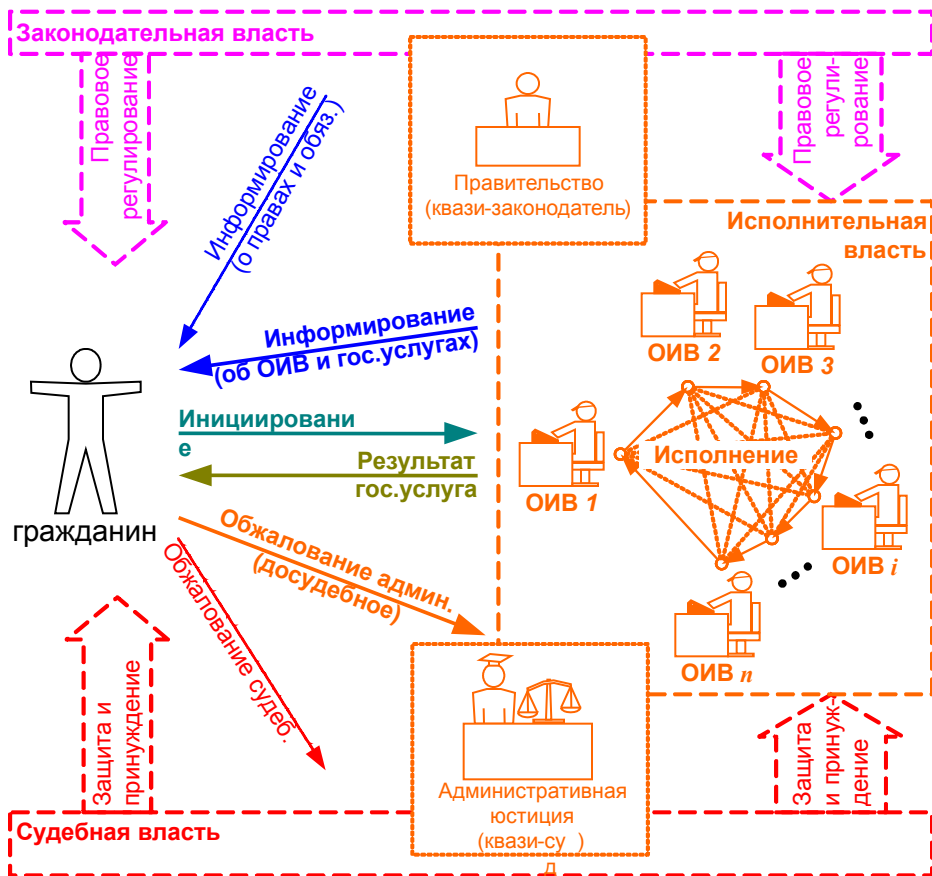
Законодательная власть

Правовое регулирование

Информирование (о правах и обяз.)

Правительство (квази-законодатель)

Правовое регулирование

Исполнительная власть

ОИВ 2

ОИВ 3

Информирование (об ОИВ и гос.услугах)

Инициировани е

Исполнение

ОИВ 1

Результат гос.услуга

гражданин

ОИВ $i$

Обжалование админ. (досудебное)

Обжалование судеб.

ОИВ $n$

Защита и принуждение

Административная юстиция (квази-су д)

Защита и принуждение

Судебная власть